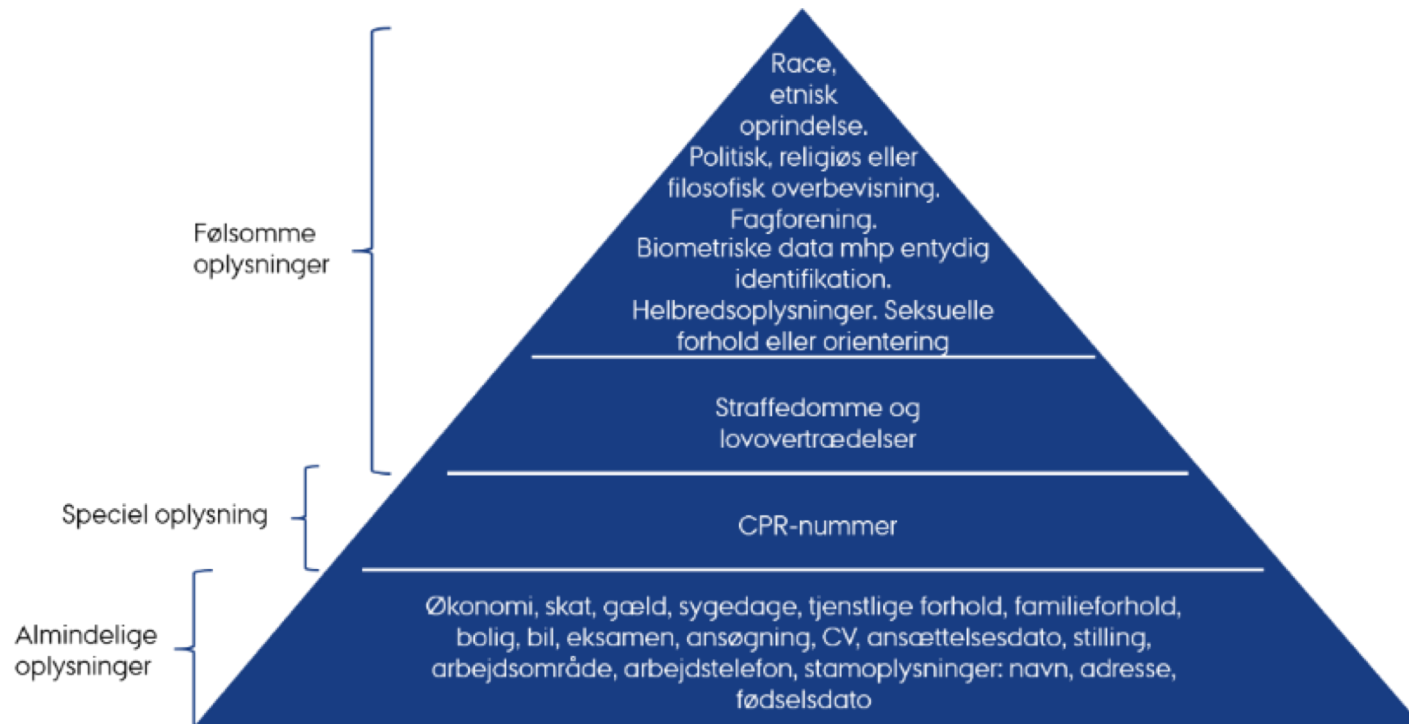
Følsomme oplysninger

Race, etnisk oprindelse. Politisk, religiøs eller filosofisk overbevisning. Fagforening. Biometriske data mhp entydig identifikation. Helbredsoplysninger. Seksuelle forhold eller orientering

Straffedomme og lovovertrædelser

Speciel oplysning

CPR-nummer

Almindelige oplysninger

Økonomi, skat, gæld, sygedage, tjenstlige forhold, familieforhold, bolig, bil, eksamen, ansøgning, CV, ansættelsesdato, stilling, arbejdsområde, arbejdstelefon, stamoplysninger: navn, adresse, fødselsdato